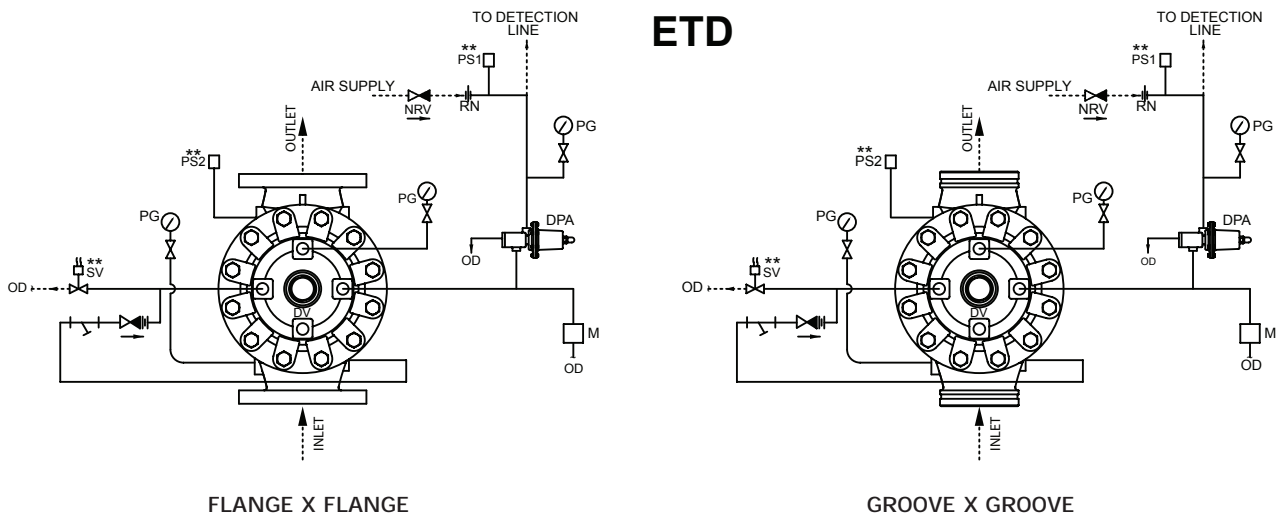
ETD

TO DETECTION LINE

**
PS1

AIR SUPPLY
NRV
RN

OUTLET

**
PS2

PG

PG

PG

DPA

OD

**
SV

OD

DV

M

OD

INLET

FLANGE X FLANGE

TO DETECTION LINE

**
PS1

AIR SUPPLY
NRV
RN

OUTLET

**
PS2

PG

PG

PG

DPA

OD

**
SV

OD

DV

M

OD

INLET

GROOVE X GROOVE